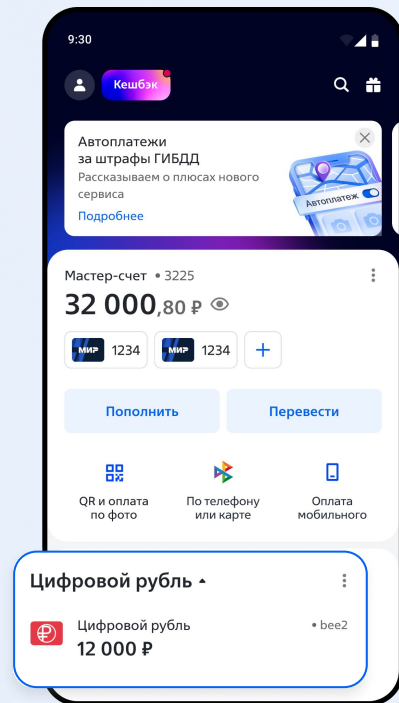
9:30

Кешбэк

Автоплатежи за штрафы ГИБДД
Рассказываем о плюсах нового сервиса
Подробнее

Автоплатеж

Мастер-счет • 3225

32 000,80 ₽

МИР 1234
МИР 1234

Пополнить
Перевести

QR и оплата по фото
По телефону или карте
Оплата мобильного

Цифровой рубль

Цифровой рубль
• bee2
12 000 ₽